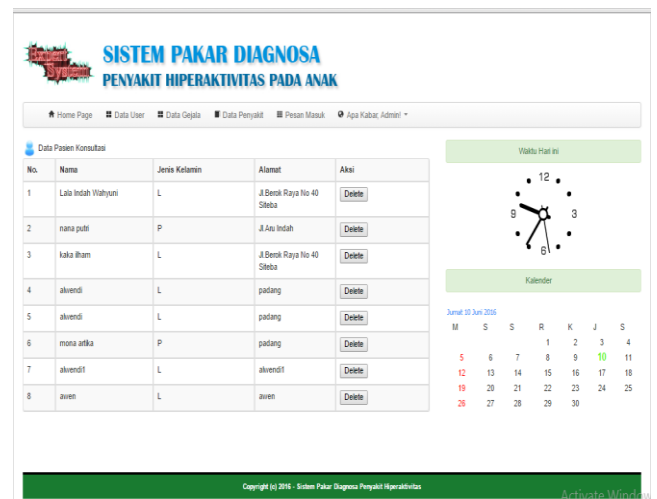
Expert System

SISTEM PAKAR DIAGNOSA
PENYAKIT HIPERAKTIVITAS PADA ANAK

Home Page | Data User | Data Gejala | Data Penyakit | Pesan Masuk | Apa Kabar, Admin!

Data Pasien Konsultasi

| No. | Nama | Jenis Kelamin | Alamat | Aksi |
|---|---|---|---|---|
| 1 | Laia Indah Wahyuni | L | Jl.Berok Raya No 40 Siteba | Delete |
| 2 | nana putri | P | Jl.Aru Indah | Delete |
| 3 | kaka ilham | L | Jl.Berok Raya No 40 Siteba | Delete |
| 4 | alvendi | L | padang | Delete |
| 5 | alvendi | L | padang | Delete |
| 6 | mona artika | P | padang | Delete |
| 7 | alvendi1 | L | alvendi1 | Delete |
| 8 | awen | L | awen | Delete |

Waktu Hari ini

12
9 3
6

Kalender

Jumat 10 Juni 2016

| M | S | S | R | K | J | S |
|---|---|---|---|---|---|---|
| | | | 1 | 2 | 3 | 4 |
| 5 | 6 | 7 | 8 | 9 | 10 | 11 |
| 12 | 13 | 14 | 15 | 16 | 17 | 18 |
| 19 | 20 | 21 | 22 | 23 | 24 | 25 |
| 26 | 27 | 28 | 29 | 30 | | |

Copyright (c) 2016 - Sistem Pakar Diagnosa Penyakit Hiperaktivitas

Activate Windo